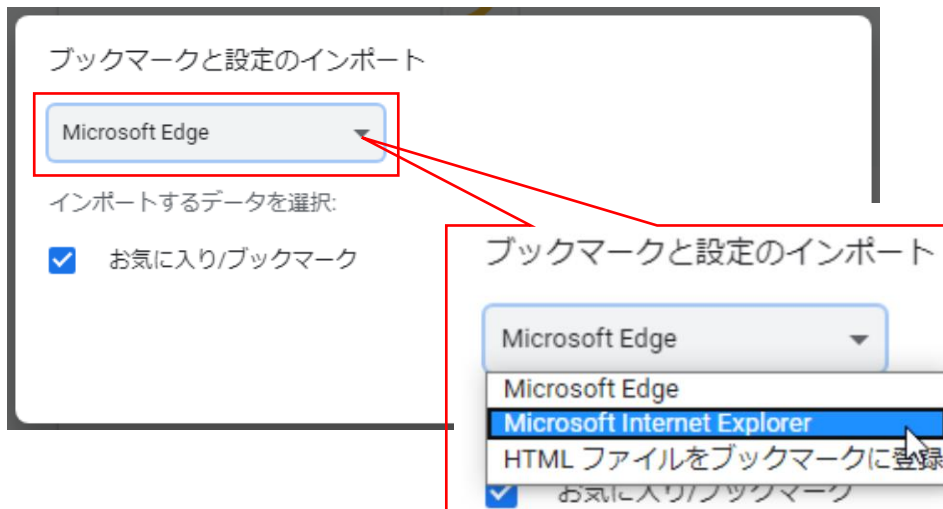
ブックマークと設定のインポート

Microsoft Edge

インポートするデータを選択:

お気に入り/ブックマーク

ブックマークと設定のインポート

Microsoft Edge

Microsoft Edge
Microsoft Internet Explorer
HTML ファイルをブックマークに登録

お気に入り/ブックマーク